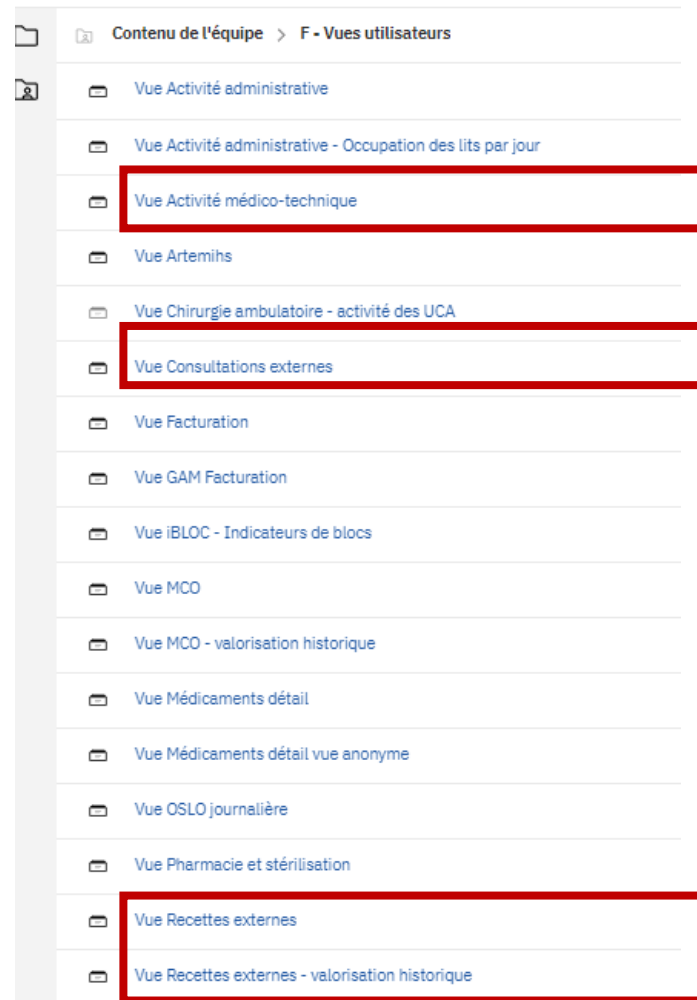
Contenu de l'équipe > F - Vues utilisateurs

Vue Activité administrative

Vue Activité administrative - Occupation des lits par jour

Vue Activité médico-technique

Vue Artemihs

Vue Chirurgie ambulatoire - activité des UCA

Vue Consultations externes

Vue Facturation

Vue GAM Facturation

Vue iBLOC - Indicateurs de blocs

Vue MCO

Vue MCO - valorisation historique

Vue Médicaments détail

Vue Médicaments détail vue anonyme

Vue OSLO journalière

Vue Pharmacie et stérilisation

Vue Recettes externes

Vue Recettes externes - valorisation historique